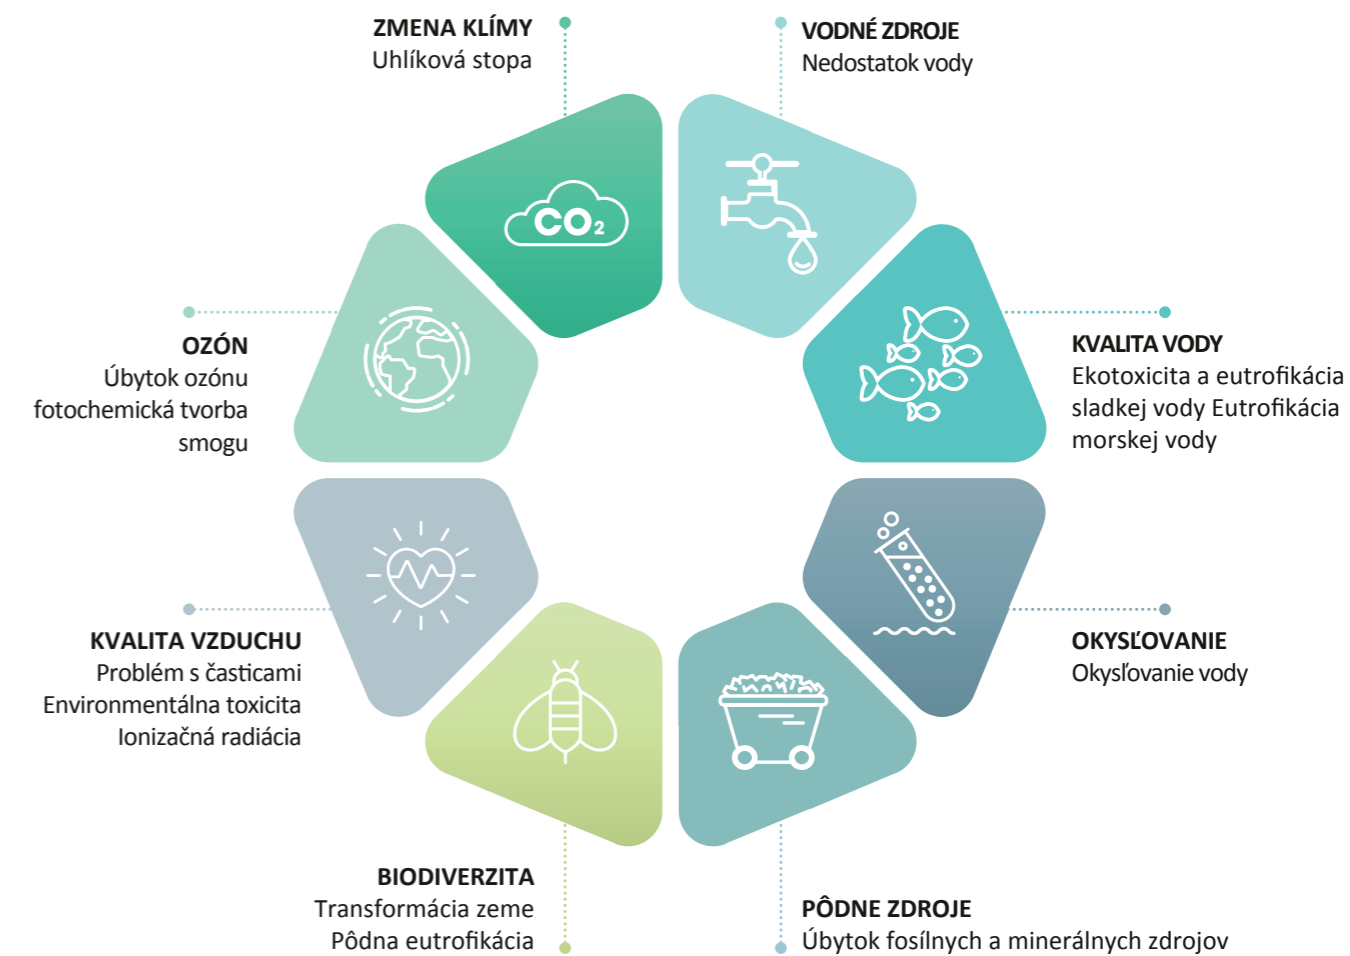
ZMENA KLÍMY
Uhlíková stopa

VODNÉ ZDROJE
Nedostatok vody

$CO_2$

OZÓN
Úbytok ozónu fotochemická tvorba smogu

KVALITA VODY
Ekotoxicita a eutrofikácia sladkej vody Eutrofikácia morskej vody

KVALITA VZDUCHU
Problém s časticami
Environmentálna toxicita
Ionizačná radiácia

OKYSĽOVANIE
Okysľovanie vody

BIODIVERZITA
Transformácia zeme
Pôdna eutrofikácia

PÔDNE ZDROJE
Úbytok fosílnych a minerálnych zdrojov